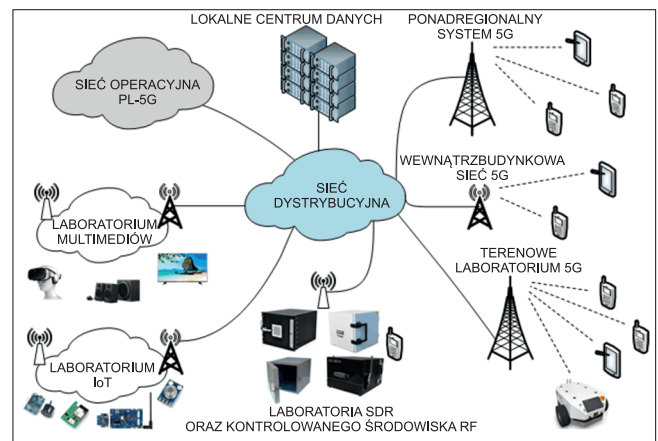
LOKALNE CENTRUM DANYCH

PONADREGIONALNY SYSTEM 5G

SIEĆ OPERACYJNA PL-5G

WEWNĄTRZBUDYNKOWA SIEĆ 5G

SIEĆ DYSTRYBUCYJNA

LABORATORIUM MULTIMEDIÓW

TERENOWE LABORATORIUM 5G

LABORATORIUM IoT

LABORATORIA SDR ORAZ KONTROLOWANEGO ŚRODOWISKA RF